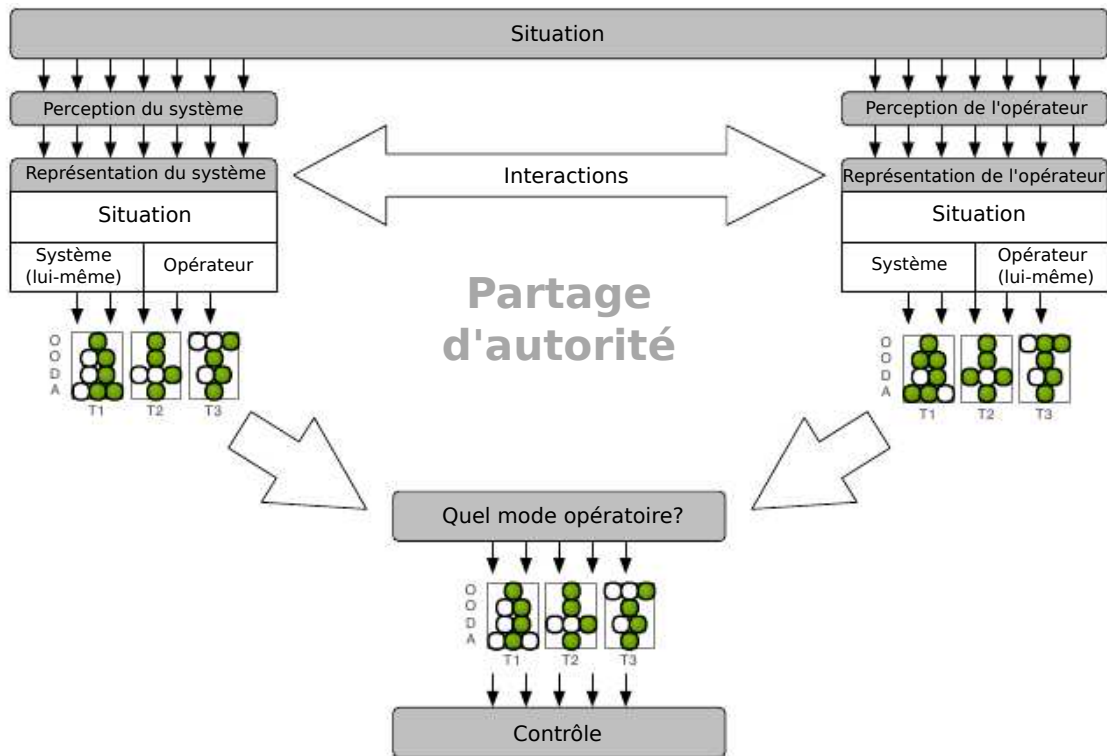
Situation

Perception du système

Représentation du système

Situation

Système (lui-même)

Opérateur

O
O
D
A

T1 T2 T3

Interactions

Partage d'autorité

Perception de l'opérateur

Représentation de l'opérateur

Situation

Système

Opérateur (lui-même)

O
O
D
A

T1 T2 T3

Quel mode opératoire?

O
O
D
A

T1 T2 T3

Contrôle